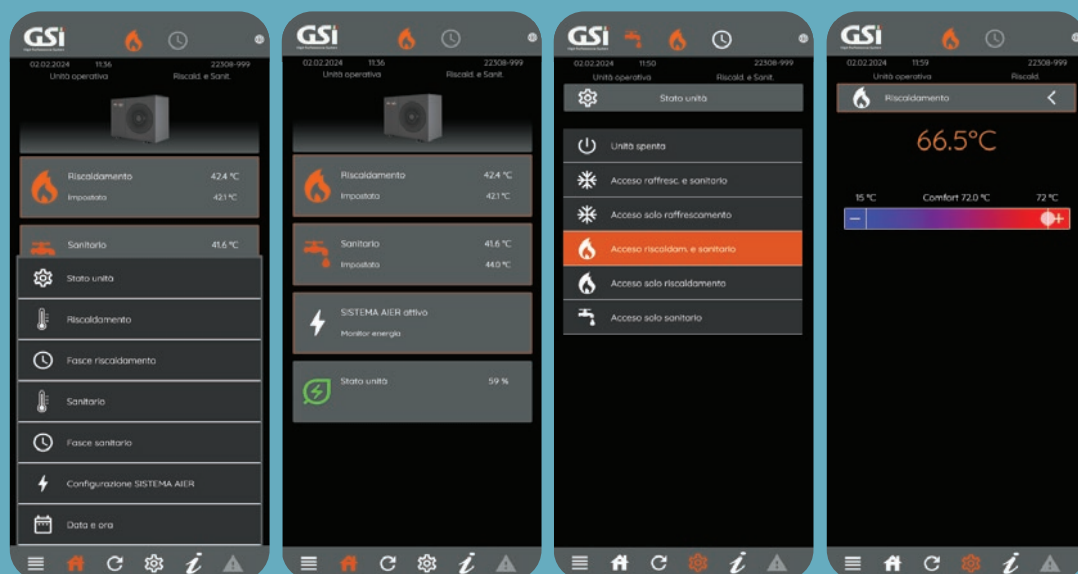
GSi
02.02.2024 11:36 22308-999
Unità operativa Riscald. e Sanit.

Riscaldamento 42.4 °C
Impostato 42.1 °C

Sanitario 41.6 °C

Stato unità
Riscaldamento
Fasce riscaldamento
Sanitario
Fasce sanitario
Configurazione SISTEMA AIER
Data e ora

i

GSi
02.02.2024 11:36 22308-999
Unità operativa Riscald. e Sanit.

Riscaldamento 42.4 °C
Impostato 42.1 °C

Sanitario 41.6 °C
Impostato 44.0 °C

SISTEMA AIER attivo
Monitor energia

Stato unità 59 %

i

GSi
02.02.2024 11:50 22308-999
Unità operativa Riscald. e Sanit.

Stato unità

Unità spenta
Acceso raffresc. e sanitario
Acceso solo raffrescamento
Acceso riscaldam. e sanitario
Acceso solo riscaldamento
Acceso solo sanitario

i

GSi
02.02.2024 11:59 22308-999
Unità operativa Riscald.

Riscaldamento

66.5°C

15 °C Comfort 72.0 °C 72 °C
−
+

i